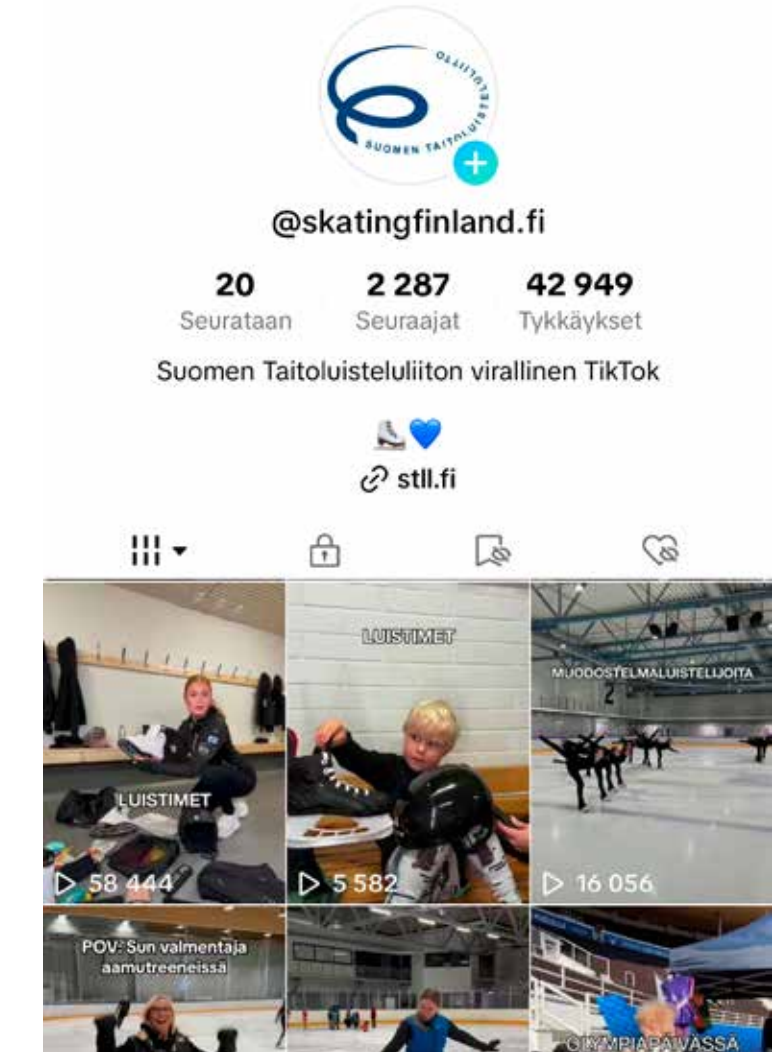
SUOMEN TAITOLUISTELULIITTO

@skatingfinland.fi

20
Seurataan

2 287
Seuraajat

42 949
Tykkäykset

Suomen Taitoluisteluliiton virallinen TikTok

⛸️💙

stll.fi

LUISTIMET
58 444

LUISTIMET
5 582

MUODOSTELMALUISTELIJOITA
16 056

POV: Sun valmentaja aamutreeneissä

OLYMPIAPÄIVASSA